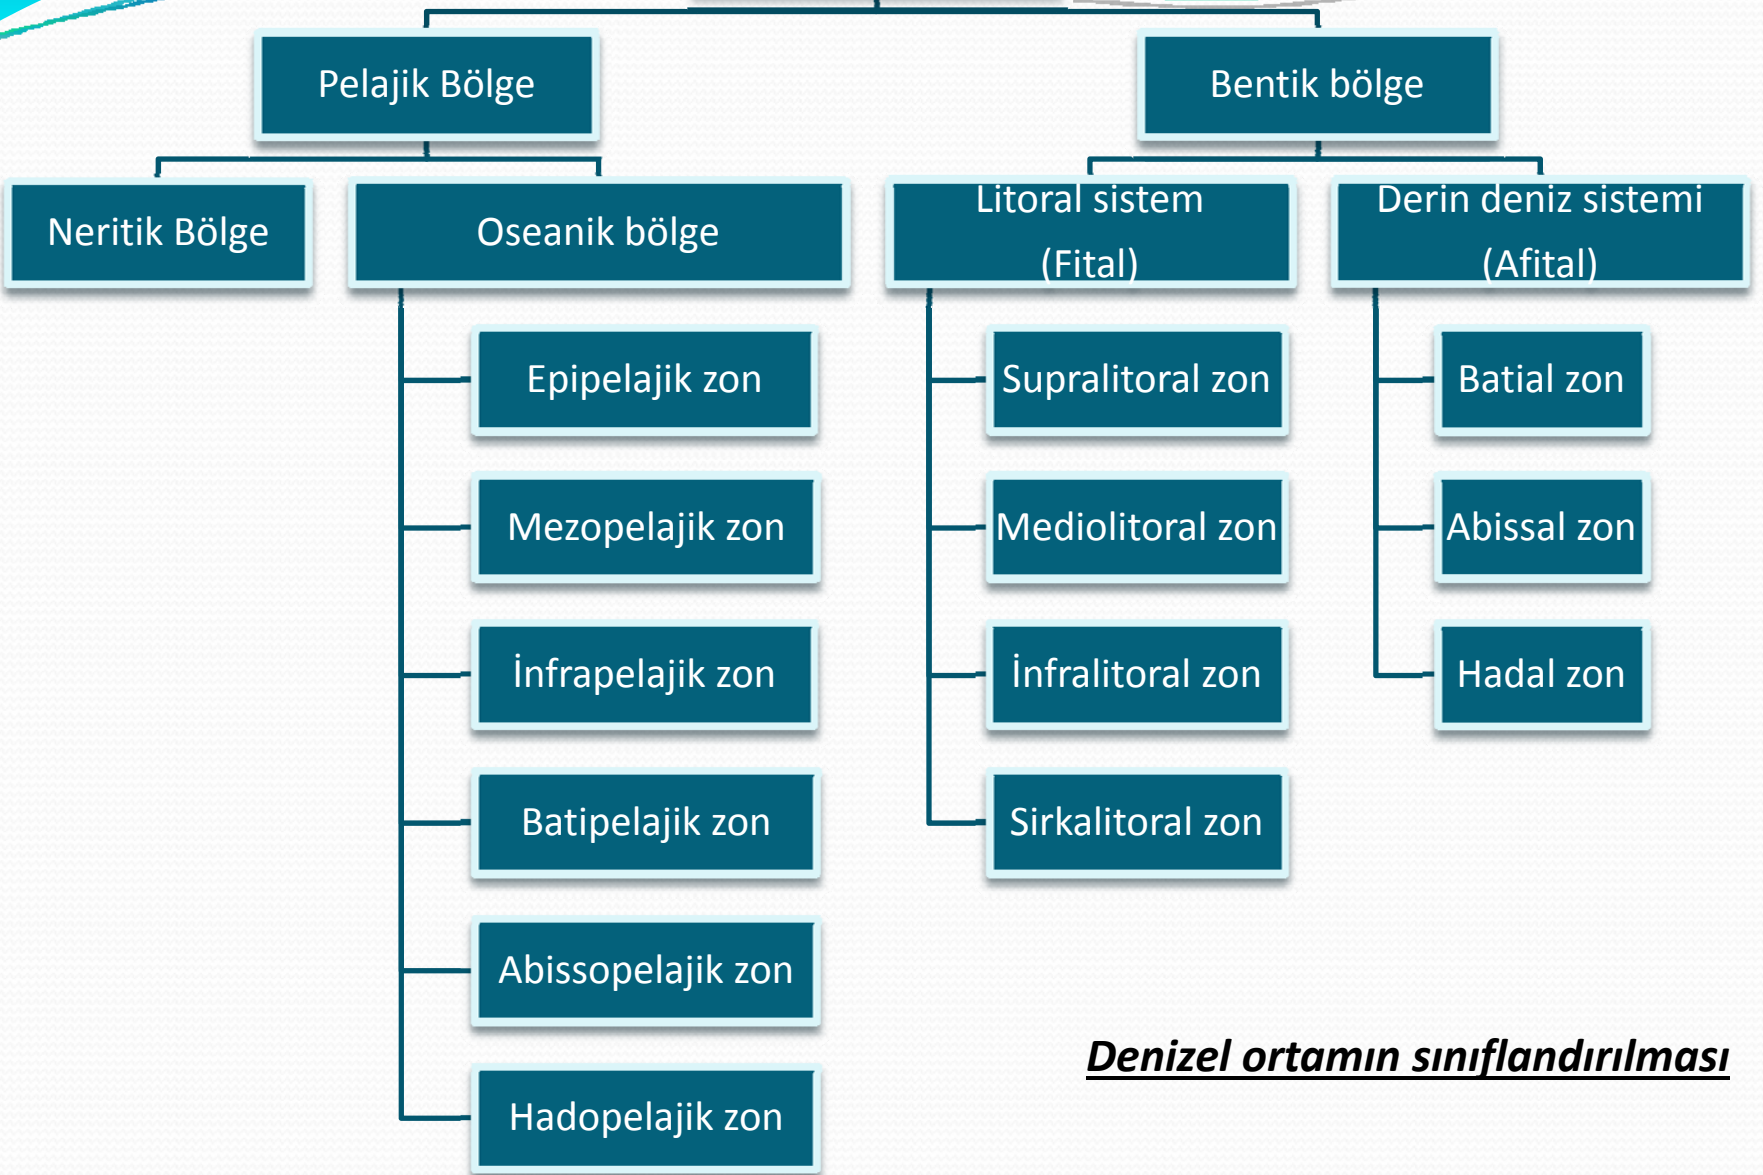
Pelajik Bölge

Bentik bölge

Neritik Bölge

Oseanik bölge

Litoral sistem (Fital)

Derin deniz sistemi (Afital)

Epipelajik zon

Mezopelajik zon

İnfrapelajik zon

Batipelajik zon

Abissopelajik zon

Hadopelajik zon

Supralitoral zon

Mediolitoral zon

İnfralitoral zon

Sirkalitoral zon

Batial zon

Abissal zon

Hadal zon

Denizel ortamın sınıflandırılması